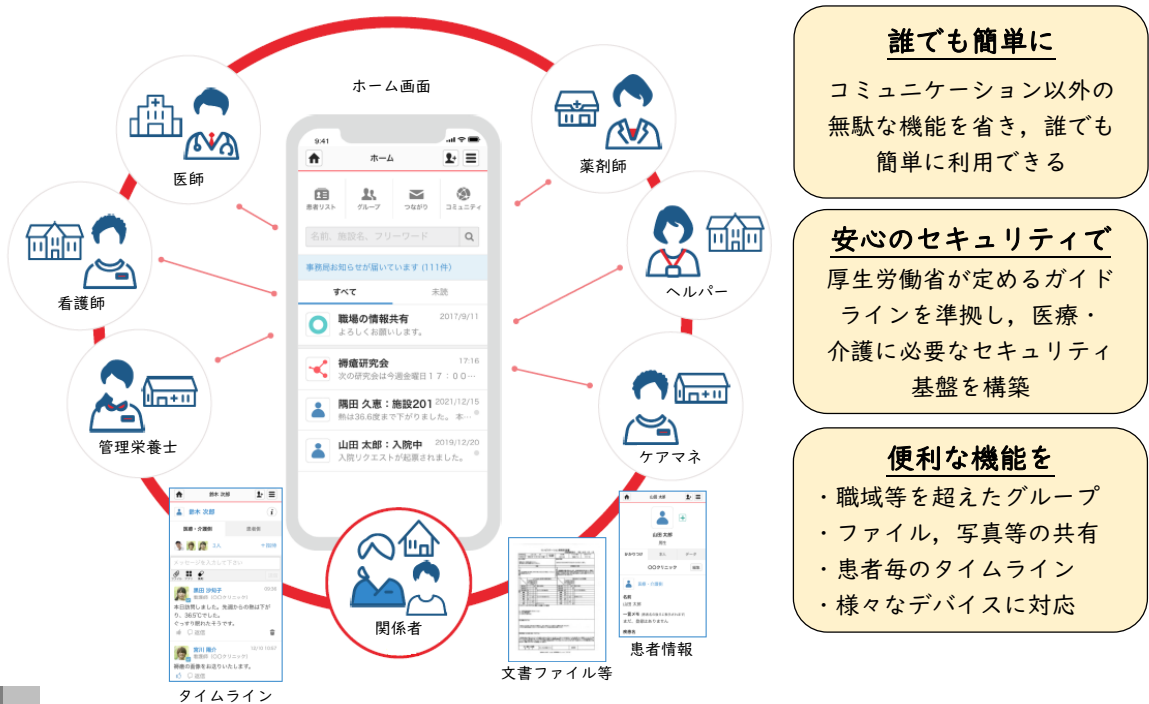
ホーム画面

医師

看護師

管理栄養士

薬剤師

ヘルパー

ケアマネ

関係者

9:41

ホーム

患者リスト　グループ　つながり　コミュニティ

名前、施設名、フリーワード

事務局お知らせが届いています (111件)

すべて　未読

職場の情報共有　2017/9/11
よろしくお願いします。

褥瘡研究会　17:16
次の研究会は今週金曜日17：00…

隅田 久恵：施設201　2021/12/15
熱は36.6度まで下がりました。本…

山田 太郎：入院中　2019/12/20
入院リクエストが起票されました。

タイムライン

文書ファイル等

患者情報

誰でも簡単に

コミュニケーション以外の無駄な機能を省き，誰でも簡単に利用できる

安心のセキュリティで

厚生労働省が定めるガイドラインを準拠し，医療・介護に必要なセキュリティ基盤を構築

便利な機能を

・職域等を超えたグループ
・ファイル，写真等の共有
・患者毎のタイムライン
・様々なデバイスに対応